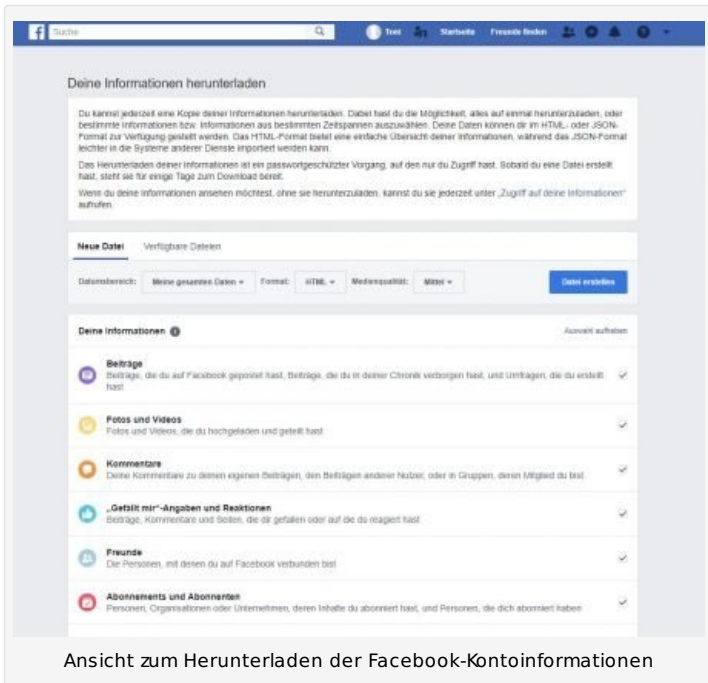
Suche

Toni Startseite Freunde finden

Deine Informationen herunterladen

Du kannst jederzeit eine Kopie deiner Informationen herunterladen. Dabei hast du die Möglichkeit, alles auf einmal herunterzuladen, oder bestimmte Informationen bzw. Informationen aus bestimmten Zeitspannen auszuwählen. Deine Daten können dir im HTML- oder JSON-Format zur Verfügung gestellt werden. Das HTML-Format bietet eine einfache Übersicht deiner Informationen, während das JSON-Format leichter in die Systeme anderer Dienste importiert werden kann.

Das Herunterladen deiner Informationen ist ein passwortgeschützter Vorgang, auf den nur du Zugriff hast. Sobald du eine Datei erstellt hast, steht sie für einige Tage zum Download bereit.

Wenn du deine Informationen ansehen möchtest, ohne sie herunterzuladen, kannst du sie jederzeit unter „Zugriff auf deine Informationen" aufrufen.

Neue Datei Verfügbare Dateien

Datumsbereich: Meine gesamten Daten Format: HTML Medienqualität: Mittel Datei erstellen

Deine Informationen Auswahl aufheben

Beiträge
Beiträge, die du auf Facebook gepostet hast, Beiträge, die du in deiner Chronik verborgen hast und Umfragen, die du erstellt hast

Fotos und Videos
Fotos und Videos, die du hochgeladen und geteilt hast

Kommentare
Deine Kommentare zu deinen eigenen Beiträgen, den Beiträgen anderer Nutzer, oder in Gruppen, deren Mitglied du bist

„Gefällt mir"-Angaben und Reaktionen
Beiträge, Kommentare und Seiten, die dir gefallen oder auf die du reagiert hast

Freunde
Die Personen, mit denen du auf Facebook verbunden bist

Abonnements und Abonnenten
Personen, Organisationen oder Unternehmen, deren Inhalte du abonniert hast, und Personen, die dich abonniert haben

Ansicht zum Herunterladen der Facebook-Kontoinformationen